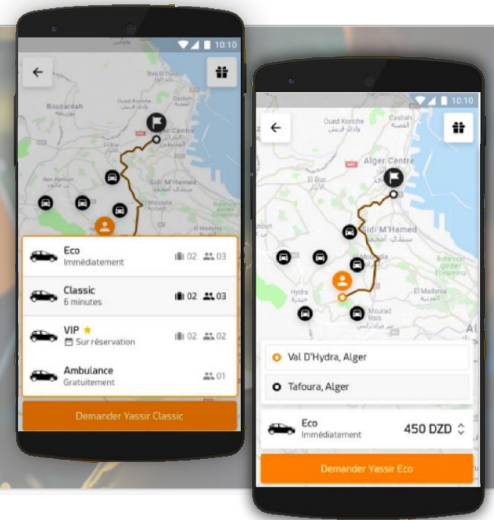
10:10

Bouzaréah

Alger Centre

Sidi M'Hamed

Ben Aknoun

Eco
Immédiatement
02 03

Classic
6 minutes
02 03

VIP
Sur réservation
02 02

Ambulance
Gratuitement
01

Demander Yassir Classic

10:10

Alger Centre

Sidi M'Hamed

Hydra

Mourad

Val D'Hydra, Alger

Tafoura, Alger

Eco
Immédiatement
450 DZD

Demander Yassir Eco